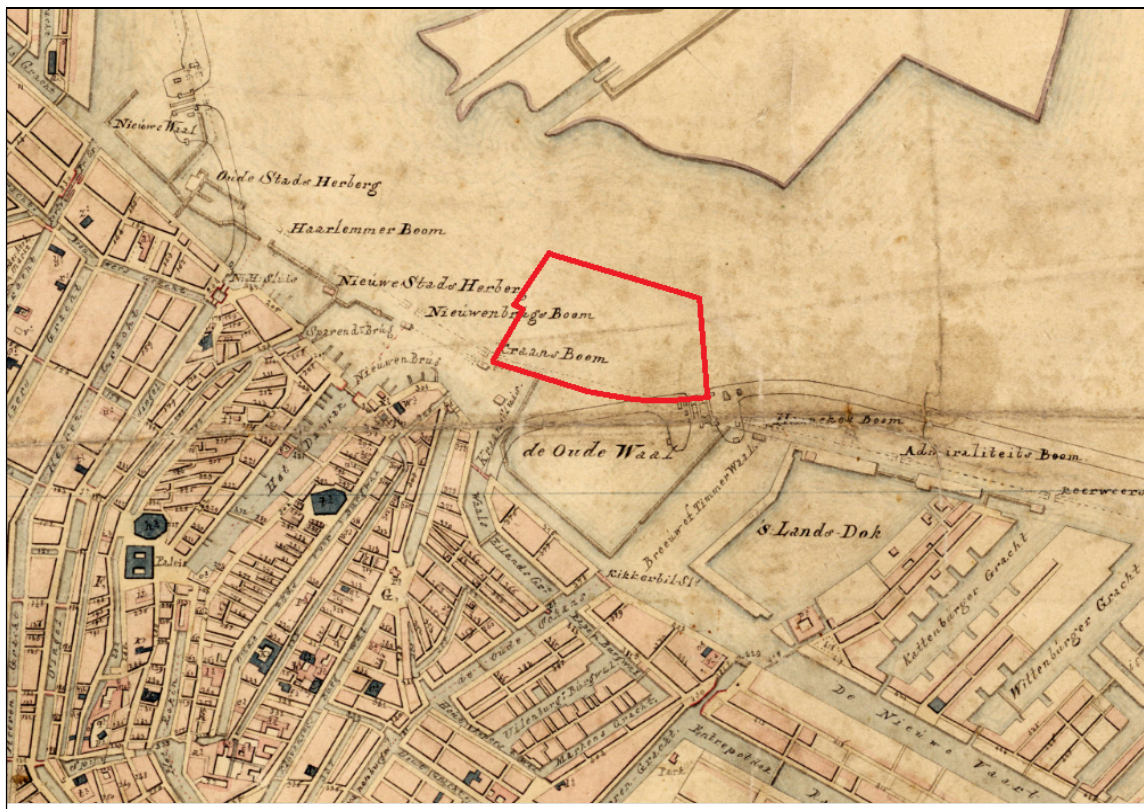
Nieuwe Waal

Oude Stads Herberg

Haarlemmer Boom

N. H. Sluis

Nieuwe Stads Herberg

Nieuwenbrugs Boom

Kraans Boom

Sparend Brug

Nieuwen Brug

de Oude Waal

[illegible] Boom

Admiraliteits Boom

Beerweerd

Het Damrak

Waals Eilands Gr.

Breeuw en Timmer Werf

s Lands Dok

Rikkerbils St.

Kattenburger Gracht

Wittenburger Gracht

De Nieuwe Vaart

Uilenburgs Burgwal

Marken Gracht

Entrepotdok

de Oude Schans

Keizers Gracht

Heeren Gracht

Singel

Kalverstraat